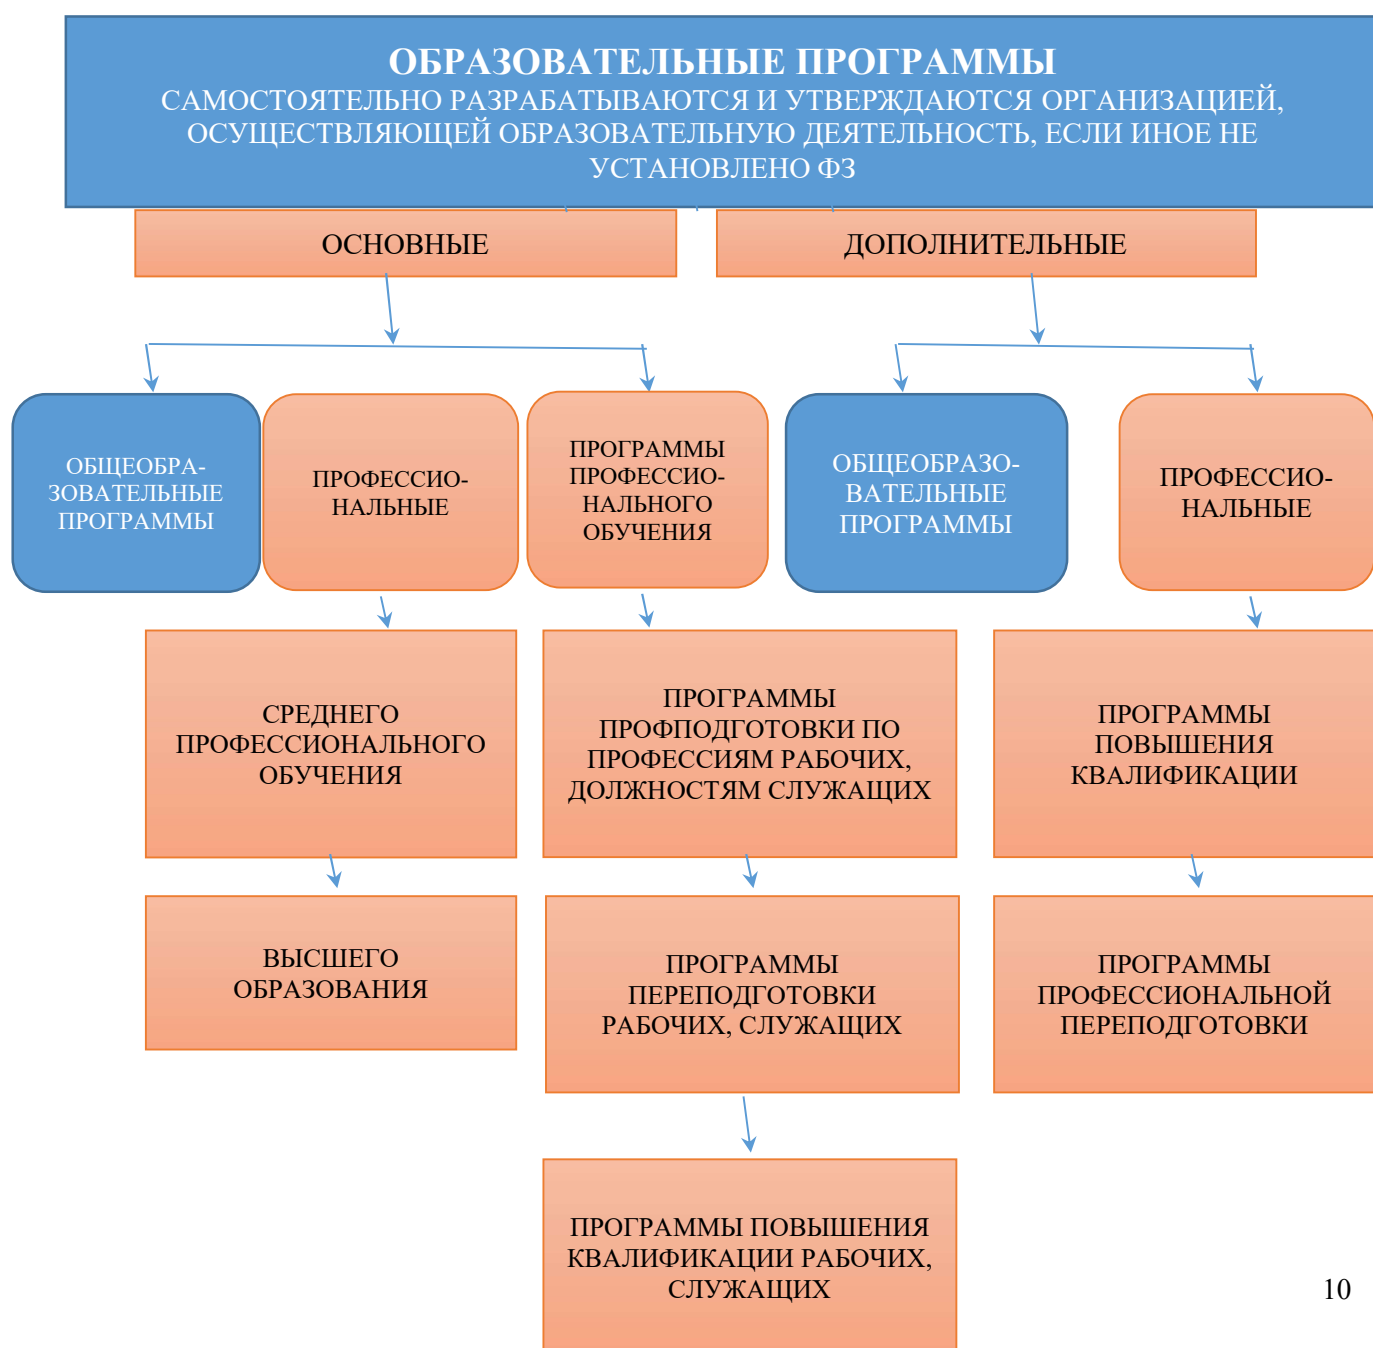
ОБРАЗОВАТЕЛЬНЫЕ ПРОГРАММЫ
САМОСТОЯТЕЛЬНО РАЗРАБАТЫВАЮТСЯ И УТВЕРЖДАЮТСЯ ОРГАНИЗАЦИЕЙ, ОСУЩЕСТВЛЯЮЩЕЙ ОБРАЗОВАТЕЛЬНУЮ ДЕЯТЕЛЬНОСТЬ, ЕСЛИ ИНОЕ НЕ УСТАНОВЛЕНО ФЗ

ОСНОВНЫЕ

ДОПОЛНИТЕЛЬНЫЕ

ОБЩЕОБРАЗОВАТЕЛЬНЫЕ ПРОГРАММЫ

ПРОФЕССИОНАЛЬНЫЕ

ПРОГРАММЫ ПРОФЕССИОНАЛЬНОГО ОБУЧЕНИЯ

ОБЩЕОБРАЗОВАТЕЛЬНЫЕ ПРОГРАММЫ

ПРОФЕССИОНАЛЬНЫЕ

СРЕДНЕГО ПРОФЕССИОНАЛЬНОГО ОБУЧЕНИЯ

ПРОГРАММЫ ПРОФПОДГОТОВКИ ПО ПРОФЕССИЯМ РАБОЧИХ, ДОЛЖНОСТЯМ СЛУЖАЩИХ

ПРОГРАММЫ ПОВЫШЕНИЯ КВАЛИФИКАЦИИ

ВЫСШЕГО ОБРАЗОВАНИЯ

ПРОГРАММЫ ПЕРЕПОДГОТОВКИ РАБОЧИХ, СЛУЖАЩИХ

ПРОГРАММЫ ПРОФЕССИОНАЛЬНОЙ ПЕРЕПОДГОТОВКИ

ПРОГРАММЫ ПОВЫШЕНИЯ КВАЛИФИКАЦИИ РАБОЧИХ, СЛУЖАЩИХ

10